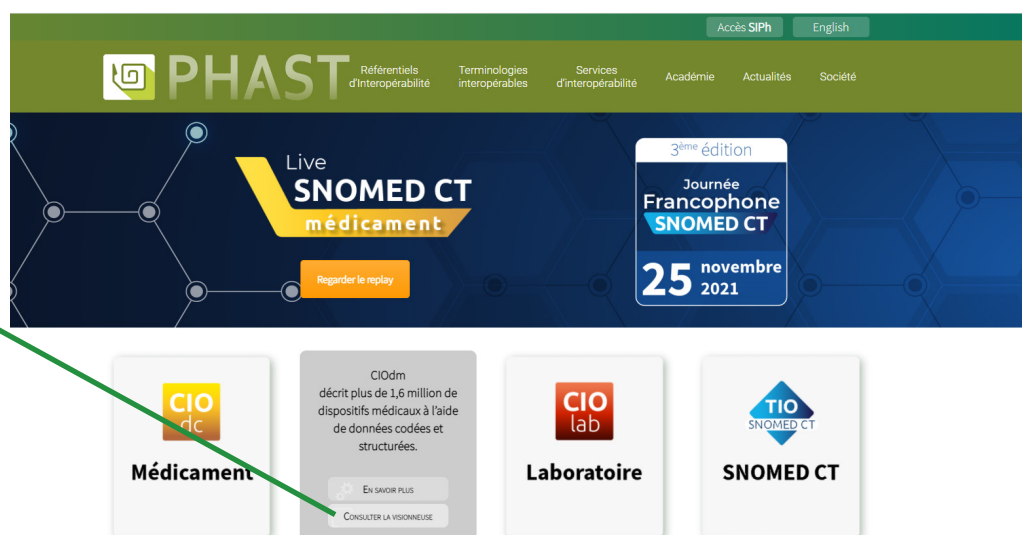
Accès SIPh English

PHAST Référentiels d'Interopérabilité Terminologies interopérables Services d'interopérabilité Académie Actualités Société

Live
SNOMED CT
médicament

Regarder le replay

3ème édition
Journée Francophone SNOMED CT
25 novembre 2021

CIO dc
Médicament

CIOdm
décrit plus de 1,6 million de dispositifs médicaux à l'aide de données codées et structurées.

EN SAVOIR PLUS
CONSULTER LA VISIONNEUSE

CIO lab
Laboratoire

TIO SNOMED CT
SNOMED CT